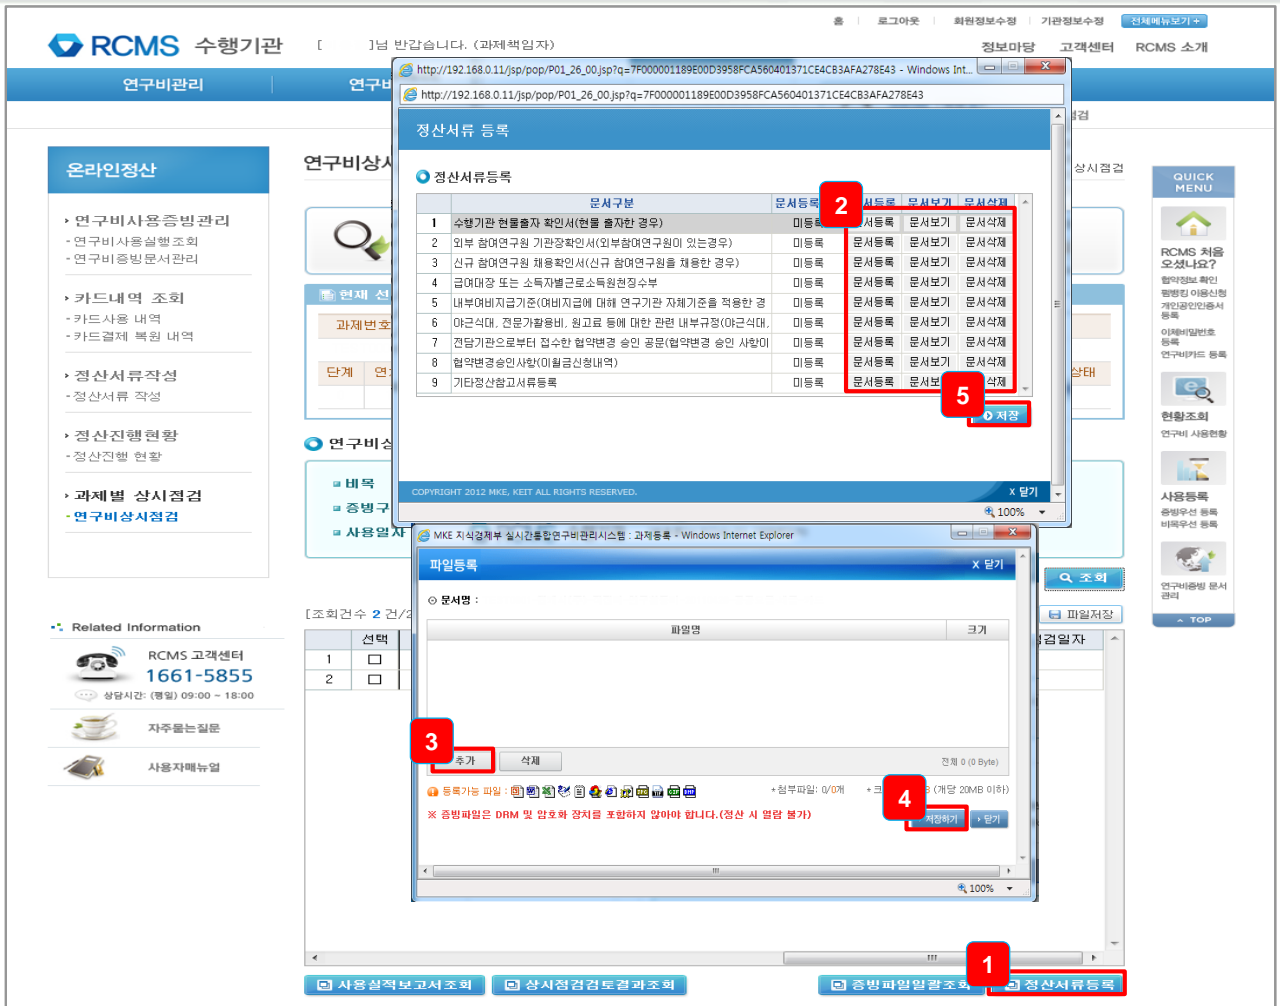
홈 로그아웃 회원정보수정 기관정보수정 전체메뉴보기 +

RCMS 수행기관 [ ]님 반갑습니다. (과제책임자)

정보마당 고객센터 RCMS 소개

연구비관리 연구비

온라인정산

연구비상시

› 연구비사용증빙관리
- 연구비사용실행조회
- 연구비증빙문서관리

› 카드내역 조회
- 카드사용 내역
- 카드결제 복원 내역

› 정산서류작성
- 정산서류 작성

› 정산진행현황
- 정산진행 현황

› 과제별 상시점검
- 연구비상시점검

Related Information

RCMS 고객센터
1661-5855
상담시간: (평일) 09:00 ~ 18:00

자주묻는질문

사용자매뉴얼

현재 선
과제번호
단계 연
연구비상
비목
증빙구
사용일자

[조회건수 2 건/2

| 선택 |
|---|
| 1 |
| 2 |

http://192.168.0.11/jsp/pop/P01_26_00.jsp?q=7F000001189E00D3958FCA560401371CE4CB3AFA278E43 - Windows Int...

http://192.168.0.11/jsp/pop/P01_26_00.jsp?q=7F000001189E00D3958FCA560401371CE4CB3AFA278E43

정산서류 등록

정산서류등록

| | 문서구분 | 문서등록 | 서등록 | 문서보기 | 문서삭제 |
|---|---|---|---|---|---|
| 1 | 수행기관 현물출자 확인서(현물 출자한 경우) | 미등록 | 서등록 | 문서보기 | 문서삭제 |
| 2 | 외부 참여연구원 기관장확인서(외부참여연구원이 있는경우) | 미등록 | 문서등록 | 문서보기 | 문서삭제 |
| 3 | 신규 참여연구원 채용확인서(신규 참여연구원을 채용한 경우) | 미등록 | 문서등록 | 문서보기 | 문서삭제 |
| 4 | 급여대장 또는 소득자별근로소득원천징수부 | 미등록 | 문서등록 | 문서보기 | 문서삭제 |
| 5 | 내부여비지급기준(여비지급에 대해 연구기관 자체기준을 적용한 경 | 미등록 | 문서등록 | 문서보기 | 문서삭제 |
| 6 | 야근식대, 전문가활용비, 원고료 등에 대한 관련 내부규정(야근식대, | 미등록 | 문서등록 | 문서보기 | 문서삭제 |
| 7 | 전담기관으로부터 접수한 협약변경 승인 공문(협약변경 승인 사항이 | 미등록 | 문서등록 | 문서보기 | 문서삭제 |
| 8 | 협약변경승인사항(이월금신청내역) | 미등록 | 문서등록 | 문서보기 | 문서삭제 |
| 9 | 기타정산참고서류등록 | 미등록 | 문서등록 | 문서보 | 삭제 |

저장

COPYRIGHT 2012 MKE, KEIT ALL RIGHTS RESERVED.

X 닫기

100%

MKE 지식경제부 실시간통합연구비관리시스템 : 과제등록 - Windows Internet Explorer

파일등록

X 닫기

문서명 :

| 파일명 | 크기 |
|---|---|

추가 삭제

전체 0 (0 Byte)

등록가능 파일 :

+첨부파일: 0/0개 +크 (개당 20MB 이하)

※ 증빙파일은 DRM 및 암호화 장치를 포함하지 않아야 합니다.(정산 시 열람 불가)

저장하기 닫기

100%

상시점검

상태

조회

파일저장

검일자

QUICK MENU

RCMS 처음 오셨나요?
협약정보 확인
원행킹 이용신청
개인공인인증서 등록
이체비밀번호 등록
연구비카드 등록

현황조회
연구비 사용현황

사용등록
증빙우선 등록
비목우선 등록

연구비증빙 문서 관리

TOP

사용실적보고서조회 상시점검결과조회 증빙파일일괄조회 정산서류등록

1 2 3 4 5